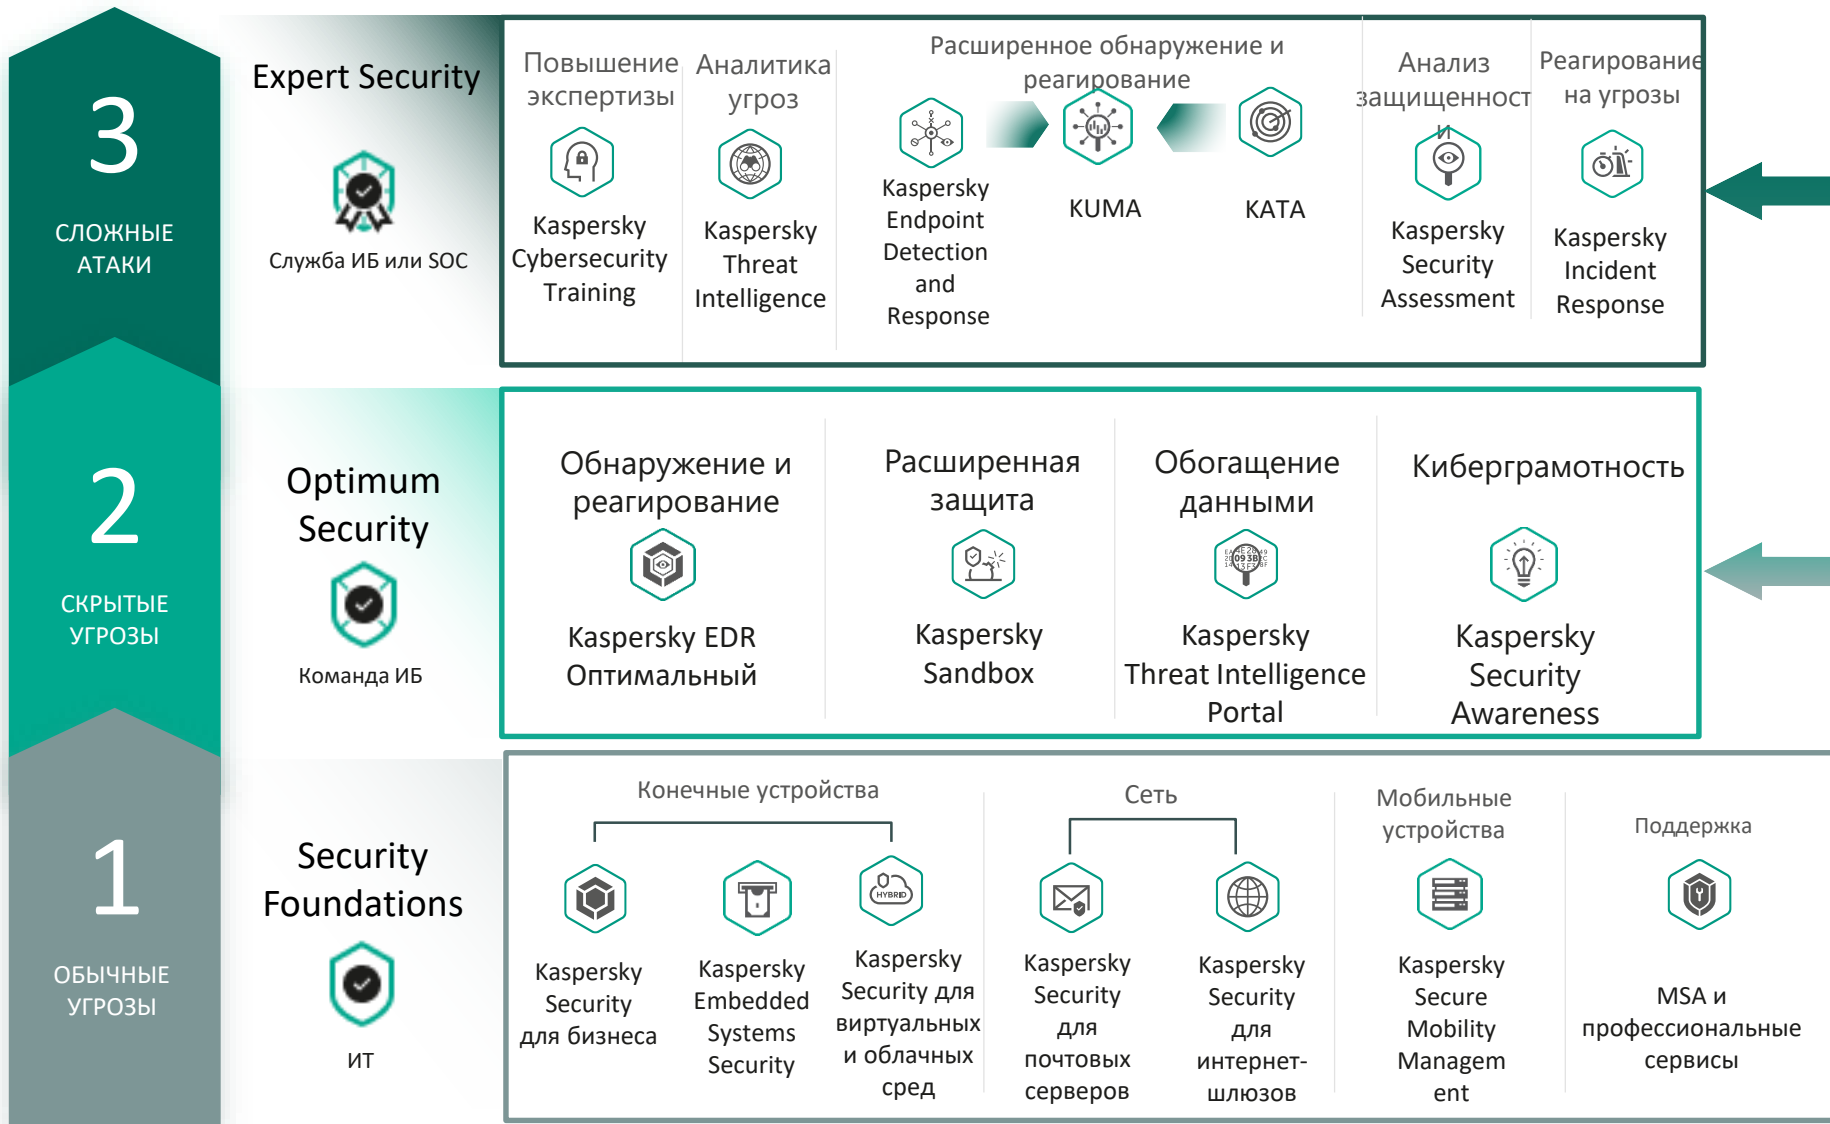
3
СЛОЖНЫЕ АТАКИ

Expert Security

Служба ИБ или SOC

Повышение экспертизы

Kaspersky Cybersecurity Training

Аналитика угроз

Kaspersky Threat Intelligence

Расширенное обнаружение и реагирование

Kaspersky Endpoint Detection and Response

KUMA

KATA

Анализ защищенности

Kaspersky Security Assessment

Реагирование на угрозы

Kaspersky Incident Response

2
СКРЫТЫЕ УГРОЗЫ

Optimum Security

Команда ИБ

Обнаружение и реагирование

Kaspersky EDR Оптимальный

Расширенная защита

Kaspersky Sandbox

Обогащение данными

Kaspersky Threat Intelligence Portal

Киберграмотность

Kaspersky Security Awareness

1
ОБЫЧНЫЕ УГРОЗЫ

Security Foundations

ИТ

Конечные устройства

Kaspersky Security для бизнеса

Kaspersky Embedded Systems Security

HYBRID

Kaspersky Security для виртуальных и облачных сред

Сеть

Kaspersky Security для почтовых серверов

Kaspersky Security для интернет-шлюзов

Мобильные устройства

Kaspersky Secure Mobility Managem ent

Поддержка

MSA и профессиональные сервисы